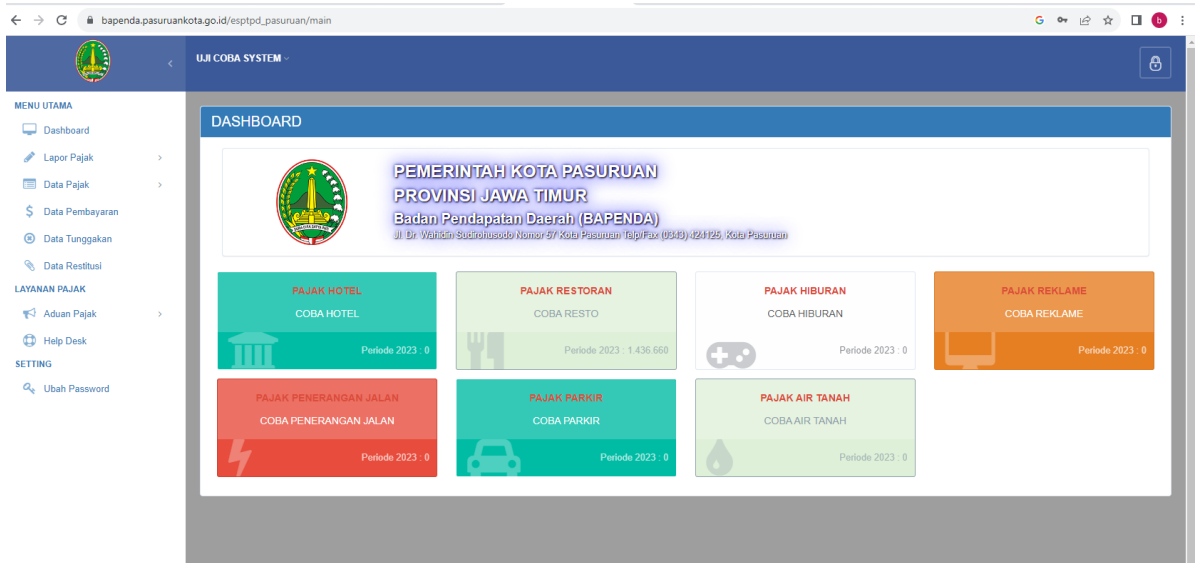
bapenda.pasuruankota.go.id/esptpd_pasuruan/main

UJI COBA SYSTEM

MENU UTAMA
Dashboard
Lapor Pajak
Data Pajak
Data Pembayaran
Data Tunggakan
Data Restitusi
LAYANAN PAJAK
Aduan Pajak
Help Desk
SETTING
Ubah Password

DASHBOARD

PEMERINTAH KOTA PASURUAN
PROVINSI JAWA TIMUR
Badan Pendapatan Daerah (BAPENDA)
Jl. Dr. Wahidin Sudirohusodo Nomor 57 Kota Pasuruan Telp/Fax (0343) 424125, Kota Pasuruan

PAJAK HOTEL
COBA HOTEL
Periode 2023 : 0

PAJAK RESTORAN
COBA RESTO
Periode 2023 : 1.436.660

PAJAK HIBURAN
COBA HIBURAN
Periode 2023 : 0

PAJAK REKLAME
COBA REKLAME
Periode 2023 : 0

PAJAK PENERANGAN JALAN
COBA PENERANGAN JALAN
Periode 2023 : 0

PAJAK PARKIR
COBA PARKIR
Periode 2023 : 0

PAJAK AIR TANAH
COBA AIR TANAH
Periode 2023 : 0